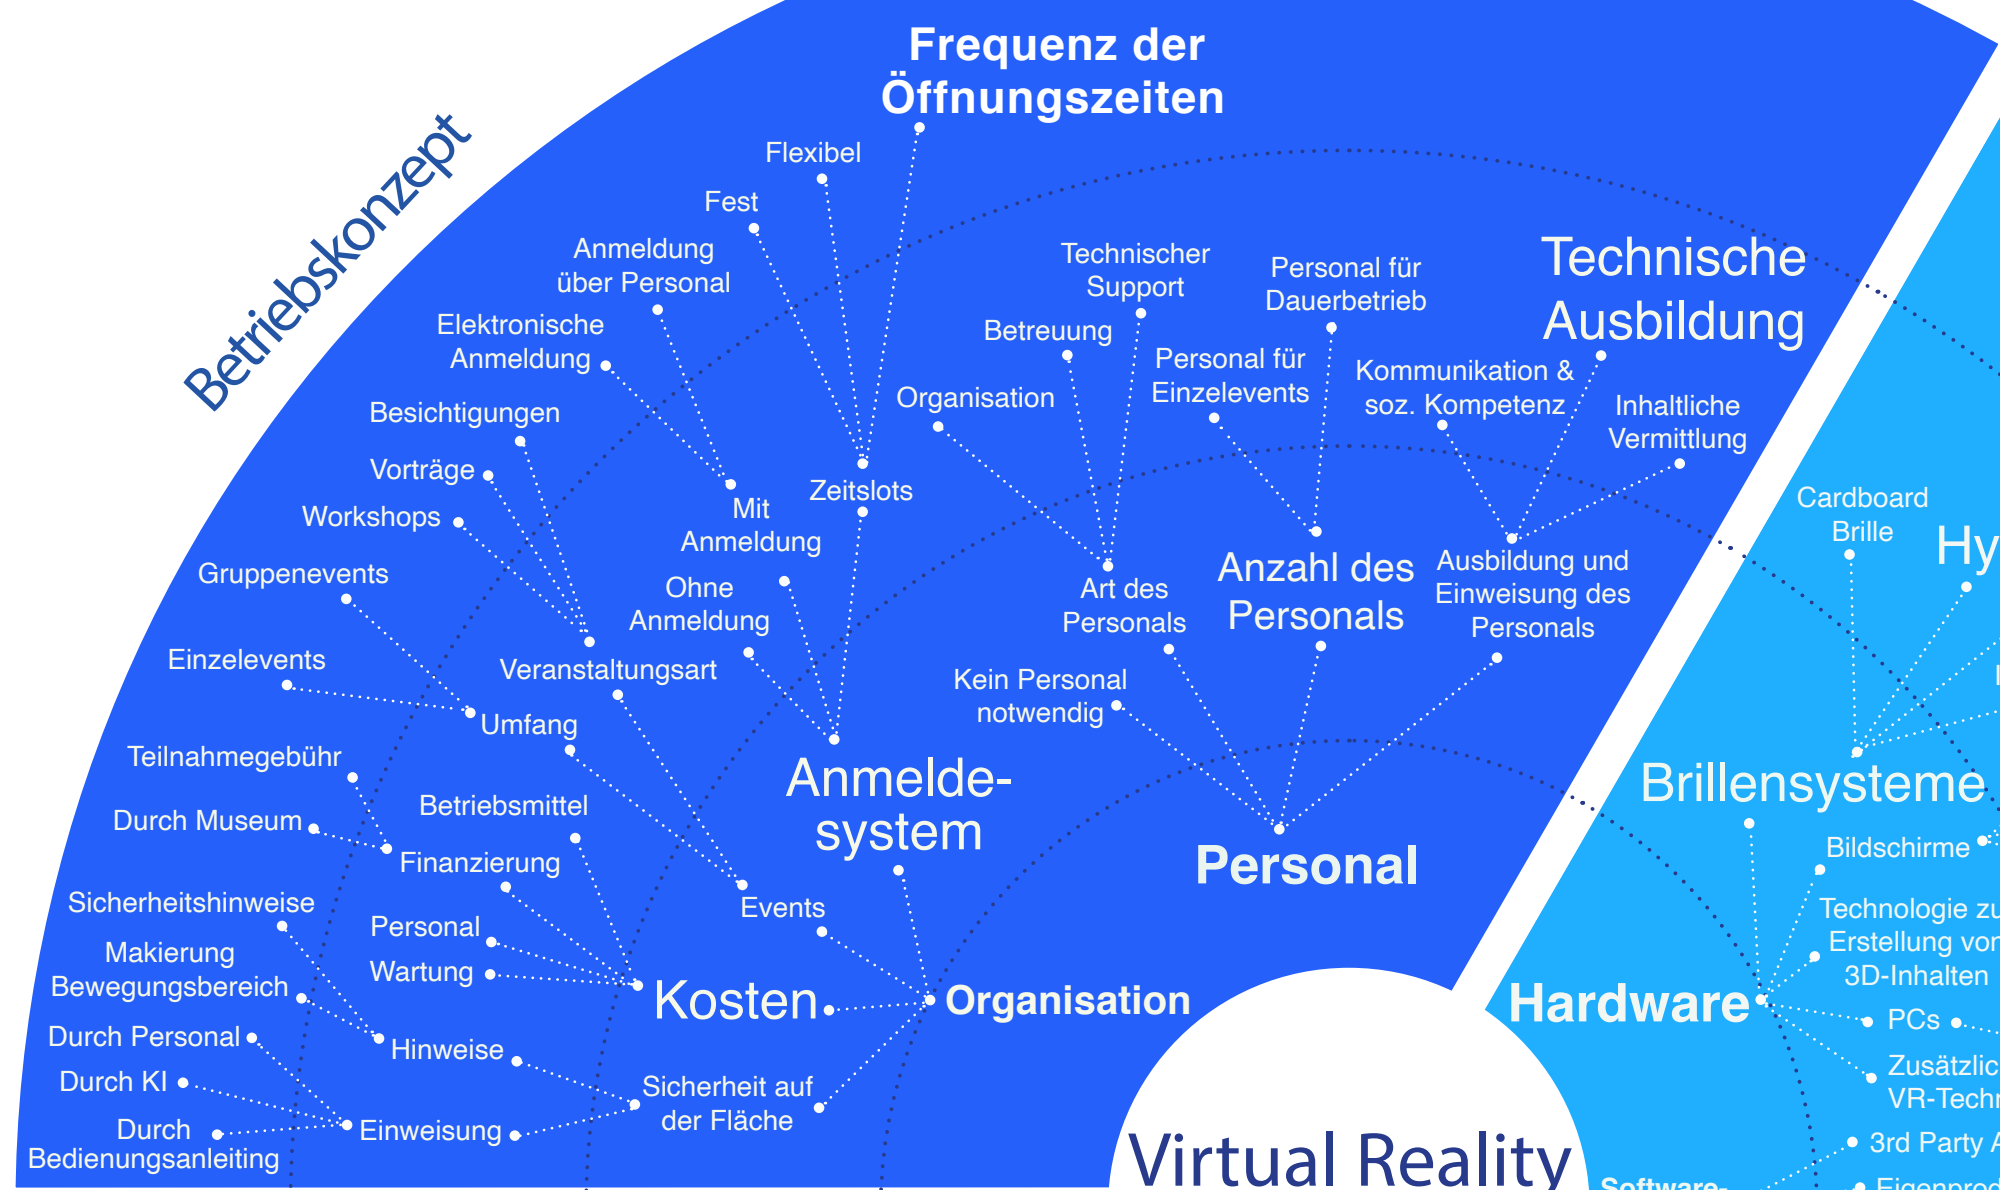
Betriebskonzept

Frequenz der Öffnungszeiten

Flexibel

Fest

Anmeldung über Personal

Elektronische Anmeldung

Besichtigungen

Vorträge

Workshops

Gruppenevents

Einzelevents

Mit Anmeldung

Zeitslots

Ohne Anmeldung

Veranstaltungsart

Umfang

Teilnahmegebühr

Durch Museum

Betriebsmittel

Finanzierung

Anmelde-system

Events

Sicherheitshinweise

Personal

Wartung

Kosten

Organisation

Makierung Bewegungsbereich

Hinweise

Durch Personal

Durch KI

Sicherheit auf der Fläche

Durch Bedienungsanleiting

Einweisung

Technischer Support

Personal für Dauerbetrieb

Technische Ausbildung

Betreuung

Organisation

Personal für Einzelevents

Kommunikation & soz. Kompetenz

Inhaltliche Vermittlung

Art des Personals

Anzahl des Personals

Ausbildung und Einweisung des Personals

Kein Personal notwendig

Personal

Virtual Reality

Cardboard Brille

Hy

Brillensysteme

Bildschirme

Technologie zu Erstellung von 3D-Inhalten

Hardware

PCs

Zusätzlic VR-Techn

3rd Party A

Software-

Eigenprod